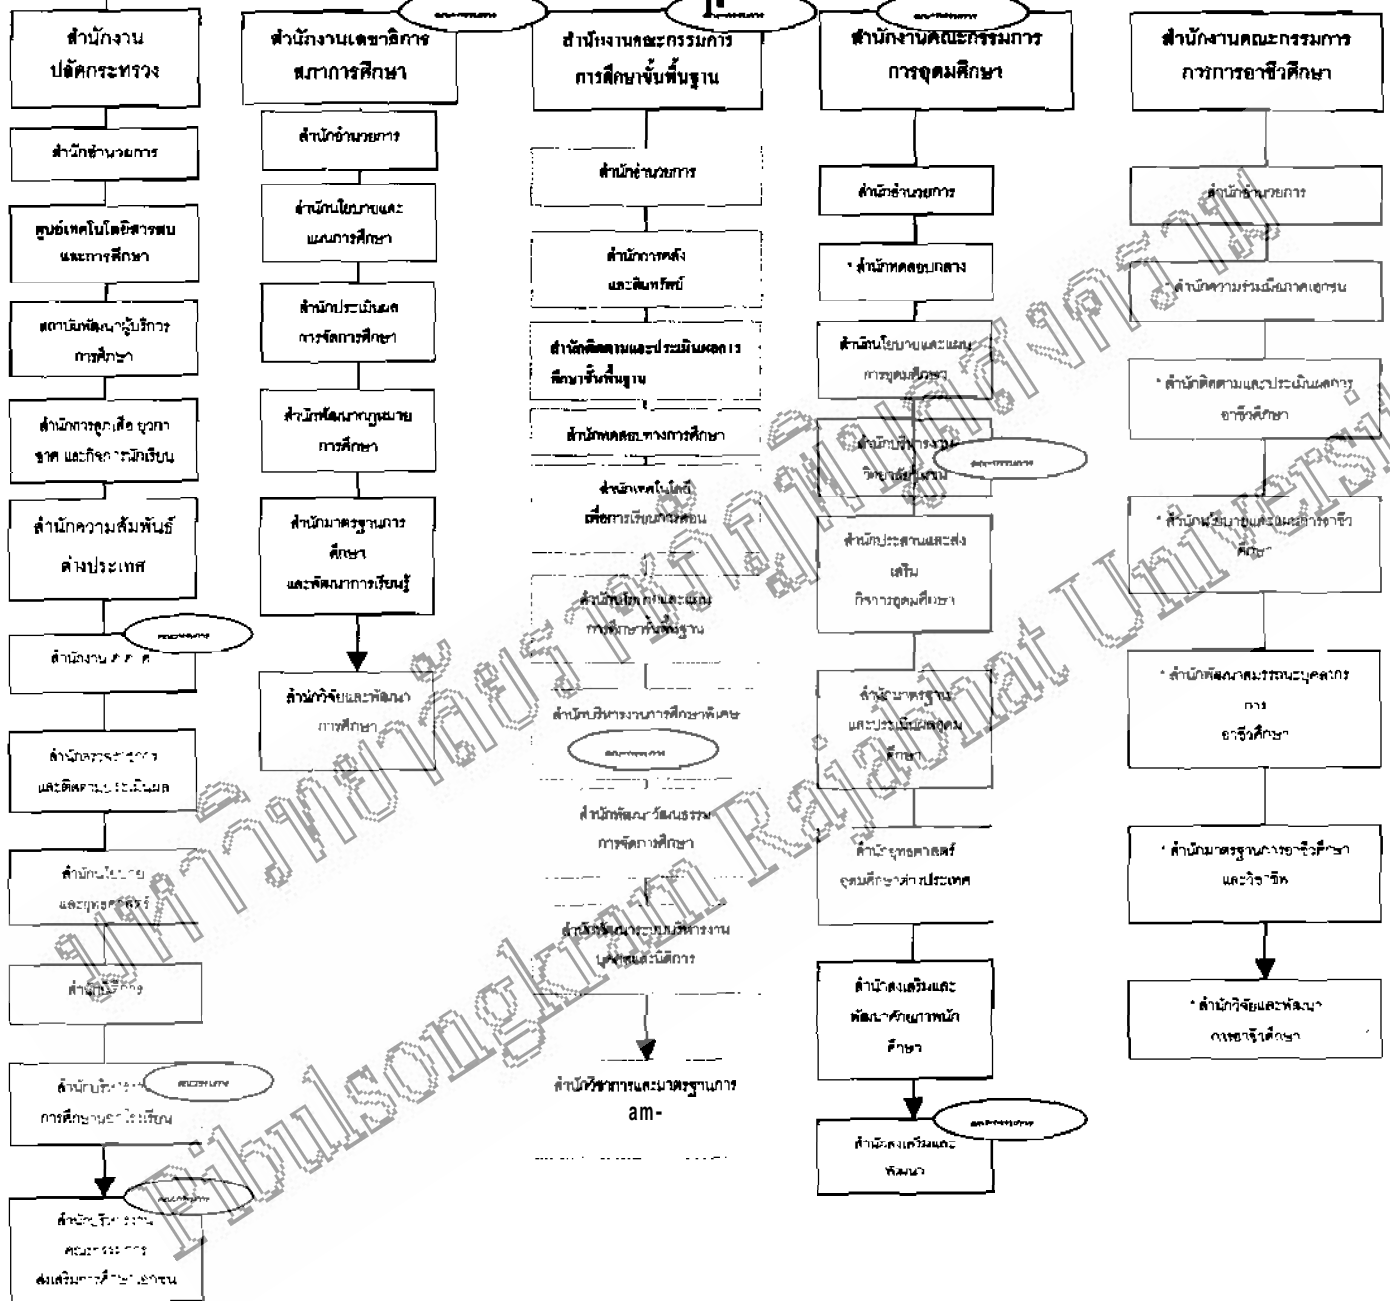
สำนักงานปลัดกระทรวง

สำนักอำนวยการ

ศูนย์เทคโนโลยีสารสนเทศและการศึกษา

สถาบันพัฒนาผู้บริหารการศึกษา

สำนักการลูกเสือ ยุวกาชาด และกิจการนักเรียน

สำนักความสัมพันธ์ต่างประเทศ

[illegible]

สำนักงาน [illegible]

สำนัก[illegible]และติดตามประเมินผล

สำนักนโยบายและยุทธศาสตร์

สำนัก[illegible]

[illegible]

สำนักบริหาร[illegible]การศึกษา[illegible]

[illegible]

สำนักบริหารงานคณะกรรมการส่งเสริมการศึกษาเอกชน

สำนักงานเลขาธิการสภาการศึกษา

สำนักอำนวยการ

สำนักนโยบายและแผนการศึกษา

สำนักประเมินผลการจัดการศึกษา

สำนักพัฒนากฎหมายการศึกษา

สำนักมาตรฐานการศึกษาและพัฒนาการเรียนรู้

สำนักวิจัยและพัฒนาการศึกษา

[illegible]

สำนักงานคณะกรรมการการศึกษาขั้นพื้นฐาน

สำนักอำนวยการ

สำนักการคลังและสินทรัพย์

สำนักติดตามและประเมินผลการศึกษาขั้นพื้นฐาน

สำนักทดสอบทางการศึกษา

สำนักเทคโนโลยีเพื่อการเรียนการสอน

สำนักนโยบายและแผนการศึกษาขั้นพื้นฐาน

สำนักบริหารงานการศึกษาพิเศษ

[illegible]

สำนักพัฒนานวัตกรรมการจัดการศึกษา

สำนักพัฒนาระบบบริหารงานบุคคลและนิติการ

สำนักวิชาการและมาตรฐานการ

am-

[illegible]

สำนักงานคณะกรรมการการอุดมศึกษา

สำนักอำนวยการ

สำนักทดสอบกลาง

สำนักนโยบายและแผนการอุดมศึกษา

สำนักบริหารงานวิทยาลัยชุมชน

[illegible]

สำนักประสานและส่งเสริมกิจการอุดมศึกษา

สำนักมาตรฐานและประเมินผลอุดมศึกษา

สำนักยุทธศาสตร์อุดมศึกษาต่างประเทศ

สำนักส่งเสริมและพัฒนาศักยภาพนักศึกษา

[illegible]

สำนักส่งเสริมและพัฒนา

สำนักงานคณะกรรมการการอาชีวศึกษา

สำนักอำนวยการ

สำนักความร่วมมือภาคเอกชน

สำนักติดตามและประเมินผลการอาชีวศึกษา

สำนักนโยบายและแผนการอาชีวศึกษา

สำนักพัฒนาสมรรถนะบุคลากรการอาชีวศึกษา

สำนักมาตรฐานการอาชีวศึกษาและวิชาชีพ

สำนักวิจัยและพัฒนาการอาชีวศึกษา

มหาวิทยาลัยราชภัฏพิบูลสงคราม
Pibulsongkram Rajabhat University